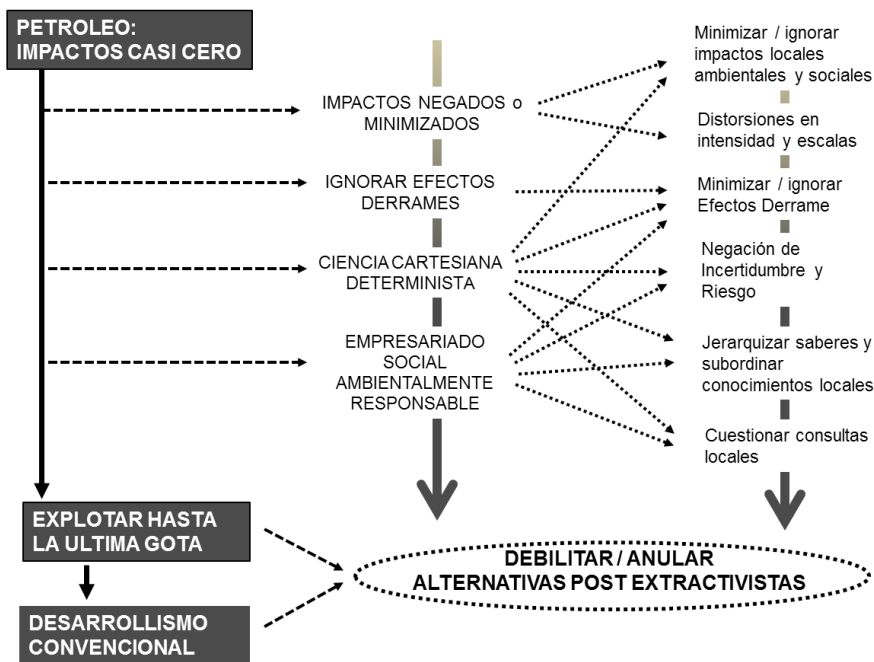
PETROLEO:
IMPACTOS CASI CERO

IMPACTOS NEGADOS o MINIMIZADOS

IGNORAR EFECTOS DERRAMES

CIENCIA CARTESIANA DETERMINISTA

EMPRESARIADO SOCIAL AMBIENTALMENTE RESPONSABLE

Minimizar / ignorar impactos locales ambientales y sociales

Distorsiones en intensidad y escalas

Minimizar / ignorar Efectos Derrame

Negación de Incertidumbre y Riesgo

Jerarquizar saberes y subordinar conocimientos locales

Cuestionar consultas locales

EXPLOTAR HASTA LA ULTIMA GOTA

DESARROLLISMO CONVENCIONAL

DEBILITAR / ANULAR
ALTERNATIVAS POST EXTRACTIVISTAS